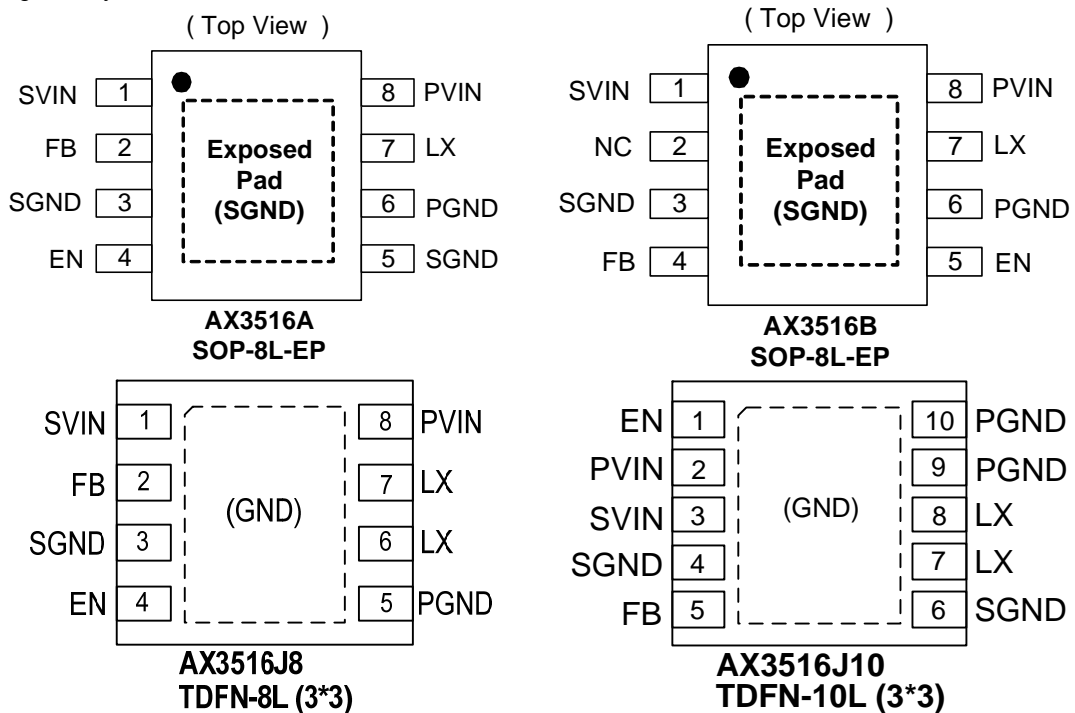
( Top View )

SVIN 1
FB 2
SGND 3
EN 4

Exposed Pad (SGND)

8 PVIN
7 LX
6 PGND
5 SGND

AX3516A
SOP-8L-EP

( Top View )

SVIN 1
NC 2
SGND 3
FB 4

Exposed Pad (SGND)

8 PVIN
7 LX
6 PGND
5 EN

AX3516B
SOP-8L-EP

SVIN 1
FB 2
SGND 3
EN 4

(GND)

8 PVIN
7 LX
6 LX
5 PGND

AX3516J8
TDFN-8L (3*3)

EN 1
PVIN 2
SVIN 3
SGND 4
FB 5

(GND)

10 PGND
9 PGND
8 LX
7 LX
6 SGND

AX3516J10
TDFN-10L (3*3)